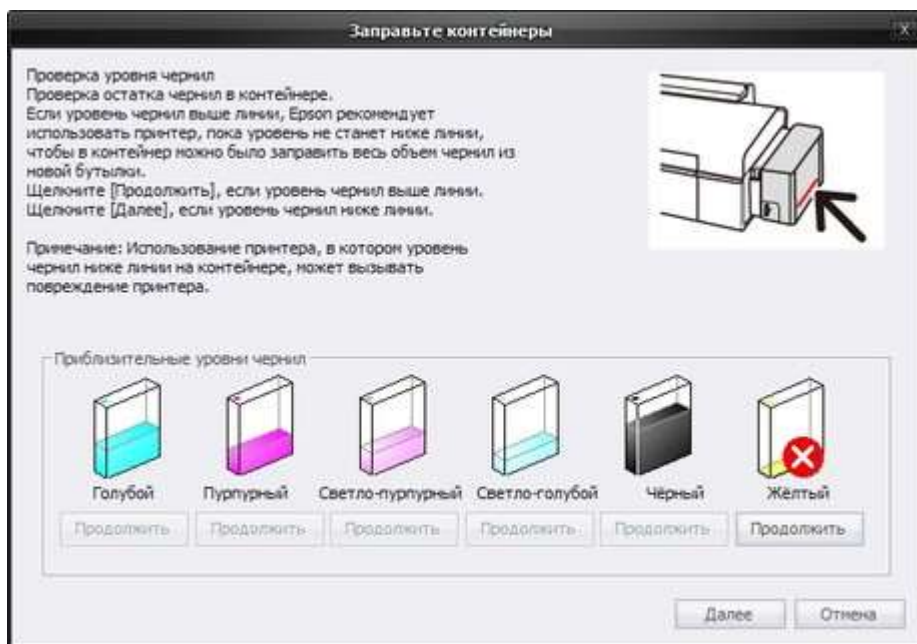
Заправьте контейнеры

Проверка уровня чернил
Проверка остатка чернил в контейнере.
Если уровень чернил выше линии, Epson рекомендует использовать принтер, пока уровень не станет ниже линии, чтобы в контейнер можно было заправить весь объем чернил из новой бутылки.
Щелкните [Продолжить], если уровень чернил выше линии.
Щелкните [Далее], если уровень чернил ниже линии.

Примечание: Использование принтера, в котором уровень чернил ниже линии на контейнере, может вызывать повреждение принтера.

Приблизительные уровни чернил

Голубой
Продолжить

Пурпурный
Продолжить

Светло-пурпурный
Продолжить

Светло-голубой
Продолжить

Чёрный
Продолжить

Жёлтый
Продолжить

Далее
Отмена